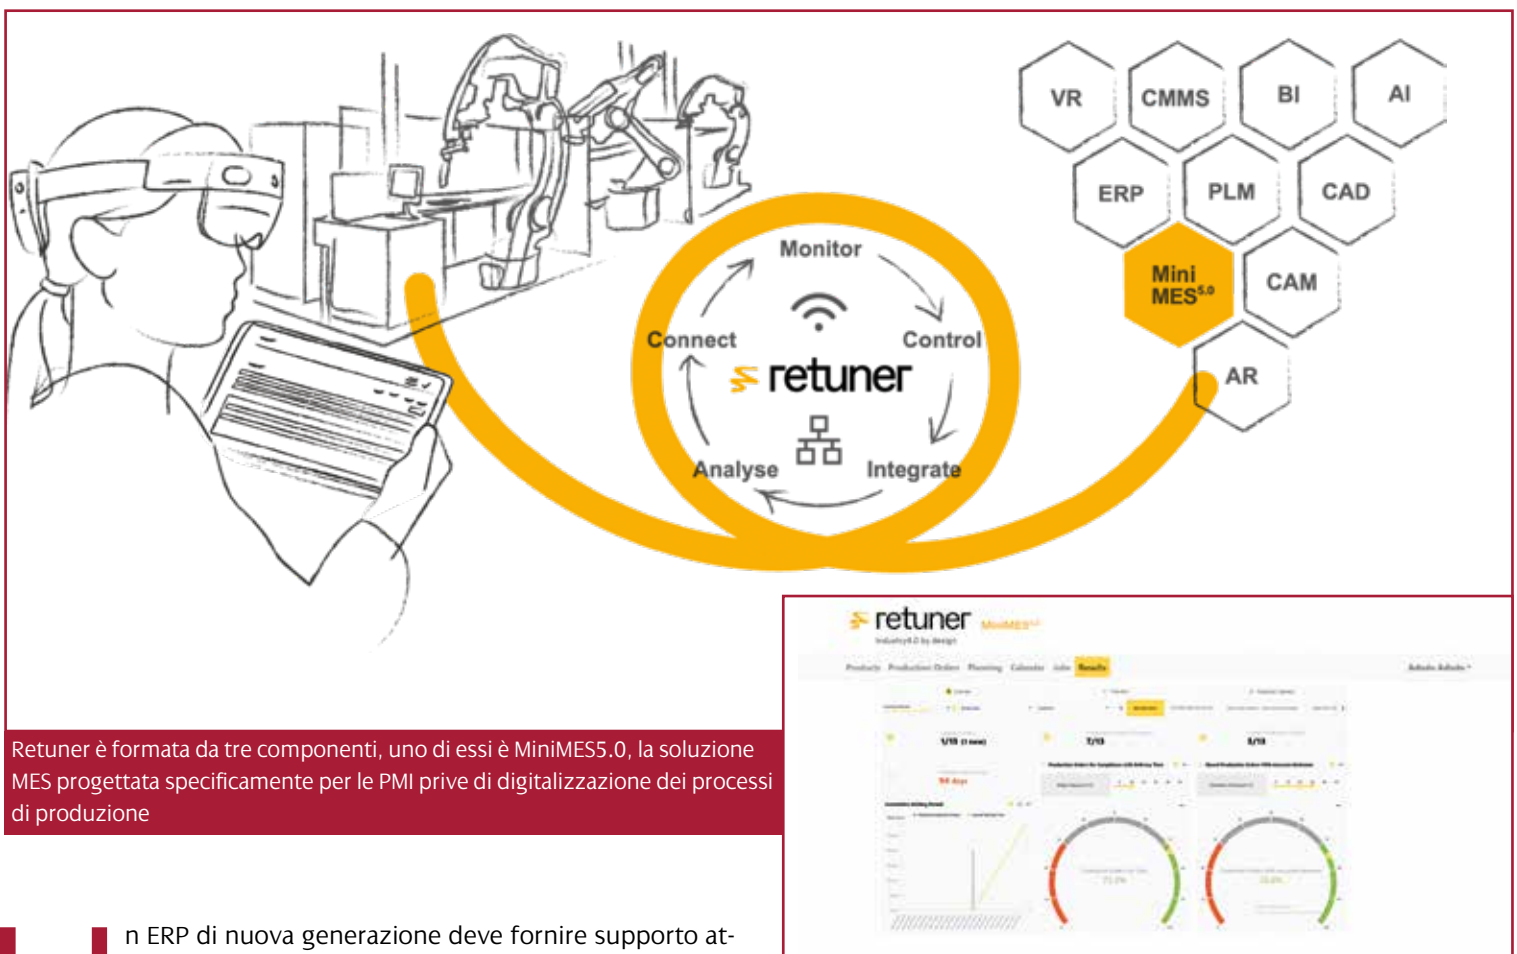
VR
CMMS
BI
AI
ERP
PLM
CAD
Mini MES$^{5.0}$
CAM
AR

Monitor
Connect
Control
retuner
Analyse
Integrate

retuner MiniMES$^{5.0}$
Industry4.0 by design
Products Production Orders Planning Calendar Jobs Results
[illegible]

Retuner è formata da tre componenti, uno di essi è MiniMES5.0, la soluzione MES progettata specificamente per le PMI prive di digitalizzazione dei processi di produzione

n ERP di nuova generazione deve fornire supporto at-